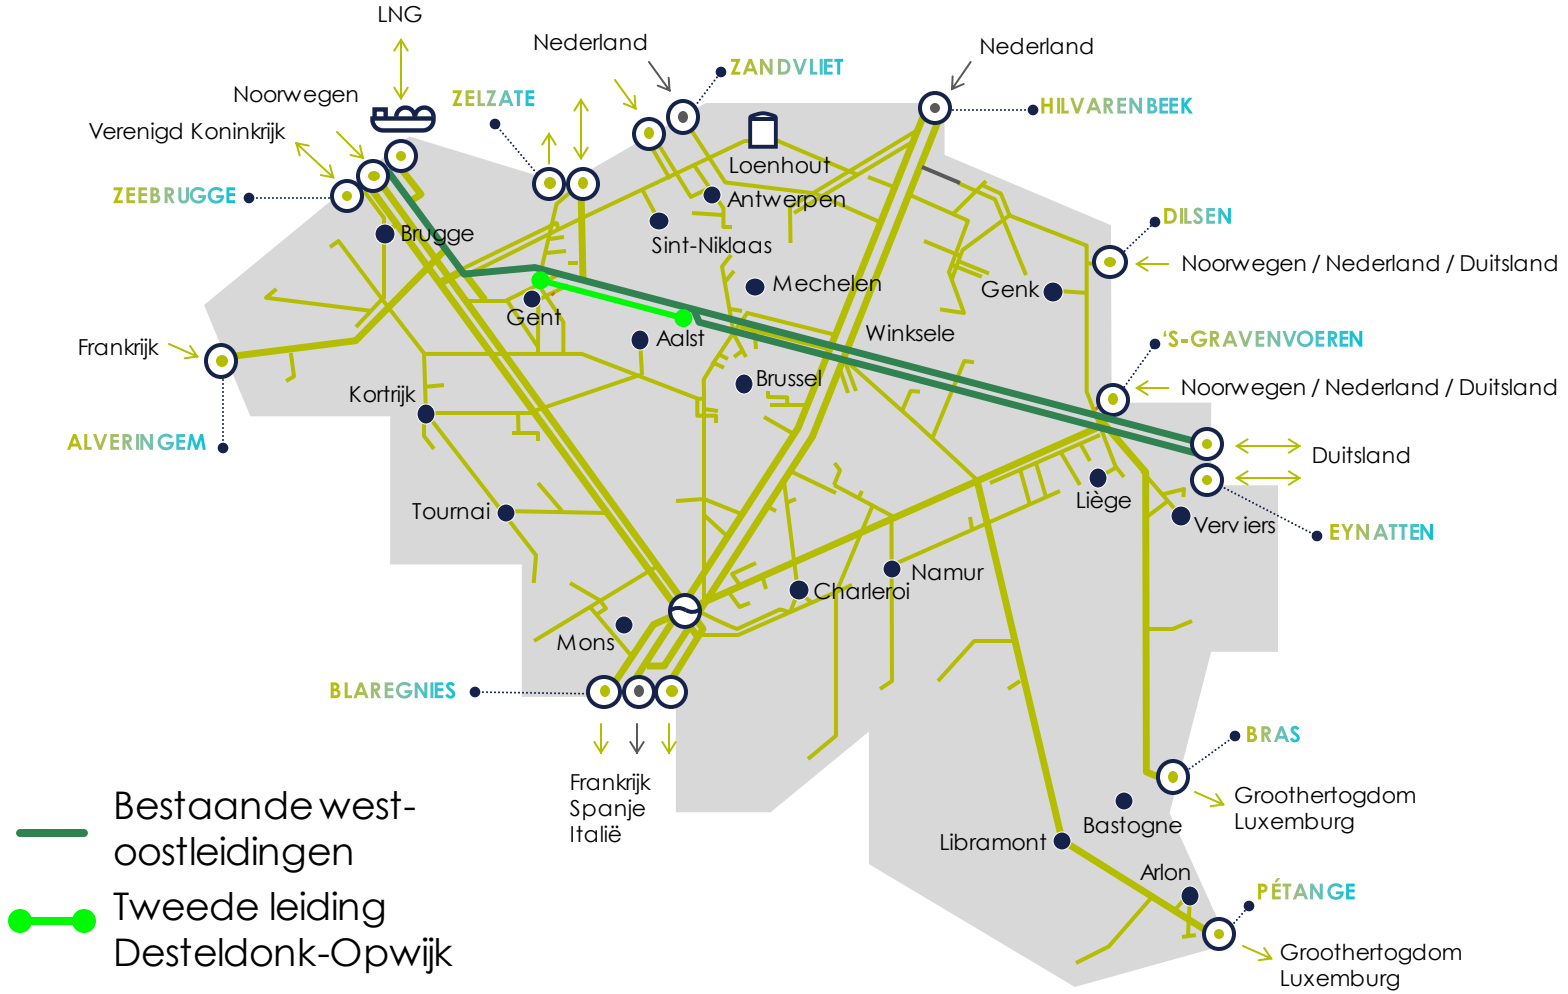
LNG
Nederland
ZANDVLIET
Nederland
HILVARENBEEK
Noorwegen
ZELZATE
Verenigd Koninkrijk
Loenhout
ZEEBRUGGE
Antwerpen
Brugge
Sint-Niklaas
DILSEN
Noorwegen / Nederland / Duitsland
Mechelen
Genk
Gent
Aalst
Winksele
Frankrijk
'S-GRAVENVOEREN
Noorwegen / Nederland / Duitsland
Brussel
Kortrijk
ALVERINGEM
Duitsland
Liège
Verviers
EYNATTEN
Tournai
Namur
Charleroi
Mons
BLAREGNIES
Frankrijk
Spanje
Italië
BRAS
Groothertogdom Luxemburg
Bastogne
Libramont
Arlon
PÉTANGE
Groothertogdom Luxemburg
Bestaande west-oostleidingen
Tweede leiding Desteldonk-Opwijk